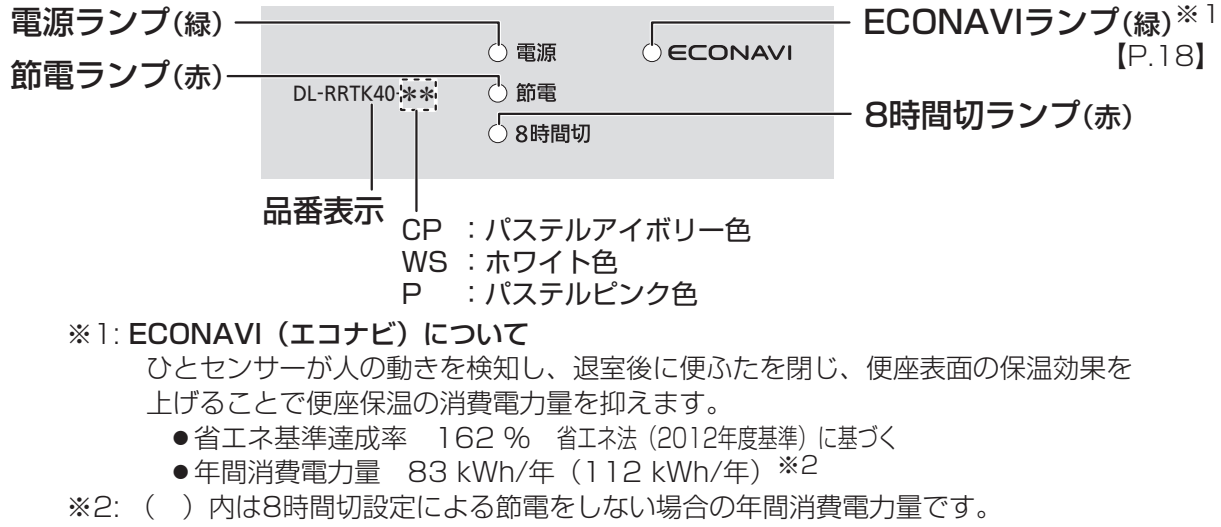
電源ランプ(緑)

節電ランプ(赤)

DL-RRTK40 ✱✱

電源

ECONAVI

節電

8時間切

ECONAVIランプ(緑)※1
【P.18】

8時間切ランプ(赤)

品番表示

CP ：パステルアイボリー色
WS ：ホワイト色
P ：パステルピンク色

※1: ECONAVI（エコナビ）について
ひとセンサーが人の動きを検知し、退室後に便ふたを閉じ、便座表面の保温効果を上げることで便座保温の消費電力量を抑えます。
●省エネ基準達成率 162 % 省エネ法 (2012年度基準) に基づく
●年間消費電力量 83 kWh/年（112 kWh/年）※2

※2: （ ）内は8時間切設定による節電をしない場合の年間消費電力量です。